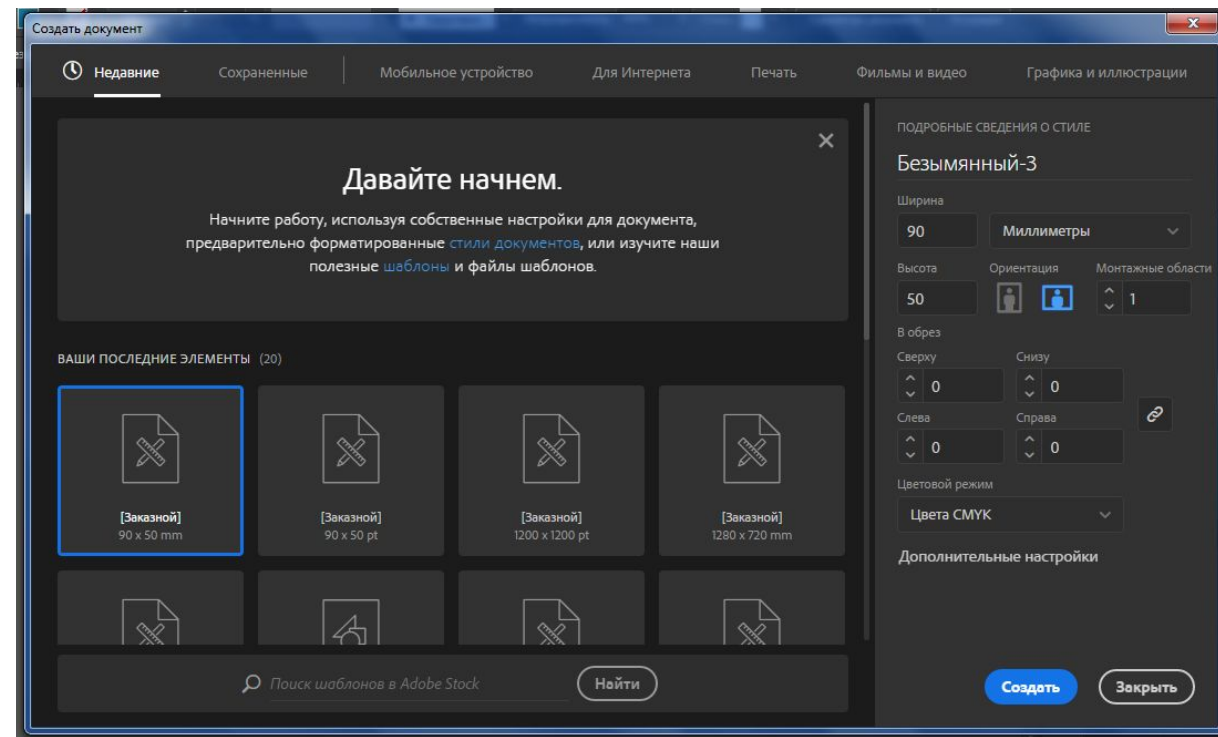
Создать документ

Недавние Сохраненные Мобильное устройство Для Интернета Печать Фильмы и видео Графика и иллюстрации

Давайте начнем.

Начните работу, используя собственные настройки для документа, предварительно форматированные стили документов, или изучите наши полезные шаблоны и файлы шаблонов.

ВАШИ ПОСЛЕДНИЕ ЭЛЕМЕНТЫ (20)

[Заказной]
90 x 50 mm

[Заказной]
90 x 50 pt

[Заказной]
1200 x 1200 pt

[Заказной]
1280 x 720 mm

Поиск шаблонов в Adobe Stock

Найти

ПОДРОБНЫЕ СВЕДЕНИЯ О СТИЛЕ

Безымянный-3

Ширина
90
Миллиметры

Высота
50
Ориентация
Монтажные области
1

В обрез
Сверху
0
Снизу
0
Слева
0
Справа
0

Цветовой режим
Цвета CMYK

Дополнительные настройки

Создать
Закрыть